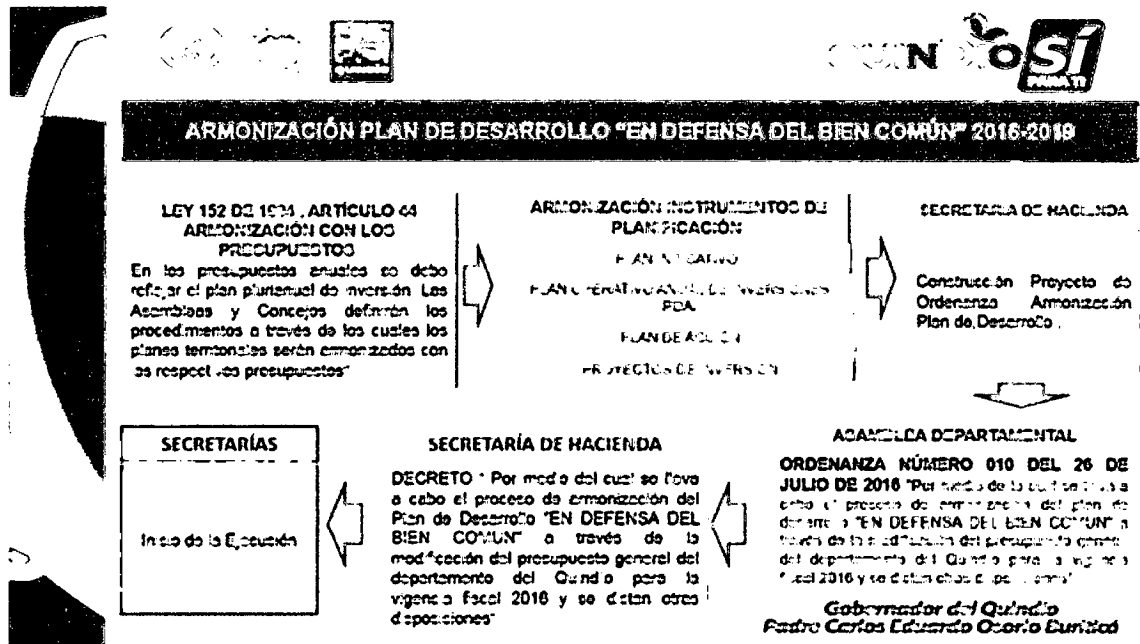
ARMONIZACIÓN PLAN DE DESARROLLO "EN DEFENSA DEL BIEN COMÚN" 2016-2019

LEY 152 DE 1994, ARTÍCULO 44 ARMONIZACIÓN CON LOS PRESUPUESTOS
En los presupuestos anuales se debe reflejar el plan plurianual de inversión. Las Asambleas y Concejos definirán los procedimientos a través de los cuales los planes territoriales serán armonizados con los respectivos presupuestos"

ARMONIZACIÓN INSTRUMENTOS DE PLANIFICACIÓN
PLAN INDICATIVO
PLAN OPERATIVO ANUAL DE INVERSIONES POA
PLAN DE ACCIÓN
PROYECTOS DE INVERSIÓN

SECRETARÍA DE HACIENDA
Construcción Proyecto de Ordenanza Armonización Plan de Desarrollo.

ASAMBLEA DEPARTAMENTAL
ORDENANZA NÚMERO 010 DEL 26 DE JULIO DE 2016 "Por medio de la cual se lleva a cabo el proceso de armonización del plan de desarrollo "EN DEFENSA DEL BIEN COMÚN" a través de la modificación del presupuesto general del departamento del Quindío para la vigencia fiscal 2016 y se dictan otras disposiciones"

Gobernador del Quindío
Padre Carlos Eduardo Osorio Buriticá

SECRETARÍA DE HACIENDA
DECRETO " Por medio del cual se lleva a cabo el proceso de armonización del Plan de Desarrollo "EN DEFENSA DEL BIEN COMÚN" a través de la modificación del presupuesto general del departamento del Quindío para la vigencia fiscal 2016 y se dictan otras disposiciones"

SECRETARÍAS
Inicio de la Ejecución